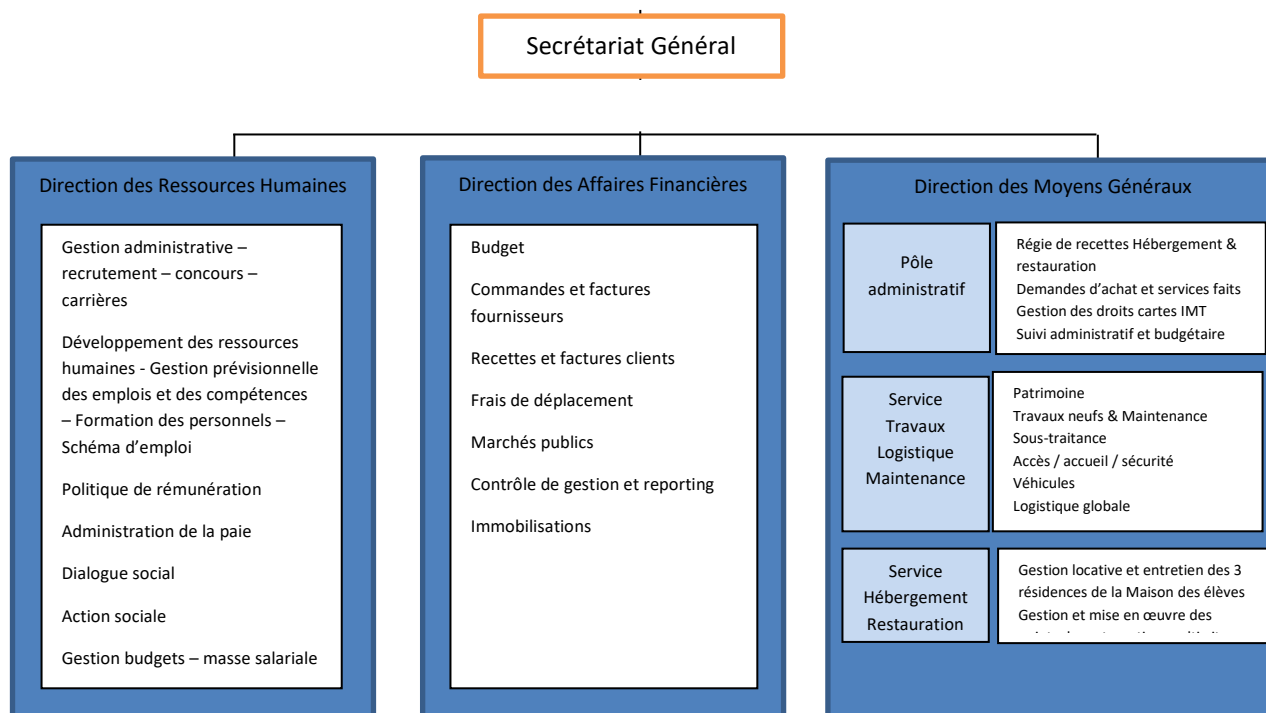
Secrétariat Général

Direction des Ressources Humaines

Gestion administrative – recrutement – concours – carrières

Développement des ressources humaines - Gestion prévisionnelle des emplois et des compétences – Formation des personnels – Schéma d'emploi

Politique de rémunération

Administration de la paie

Dialogue social

Action sociale

Gestion budgets – masse salariale

Direction des Affaires Financières

Budget

Commandes et factures fournisseurs

Recettes et factures clients

Frais de déplacement

Marchés publics

Contrôle de gestion et reporting

Immobilisations

Direction des Moyens Généraux

Pôle administratif

Régie de recettes Hébergement & restauration
Demandes d'achat et services faits
Gestion des droits cartes IMT
Suivi administratif et budgétaire

Service Travaux Logistique Maintenance

Patrimoine
Travaux neufs & Maintenance
Sous-traitance
Accès / accueil / sécurité
Véhicules
Logistique globale

Service Hébergement Restauration

Gestion locative et entretien des 3 résidences de la Maison des élèves
Gestion et mise en œuvre des
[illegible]